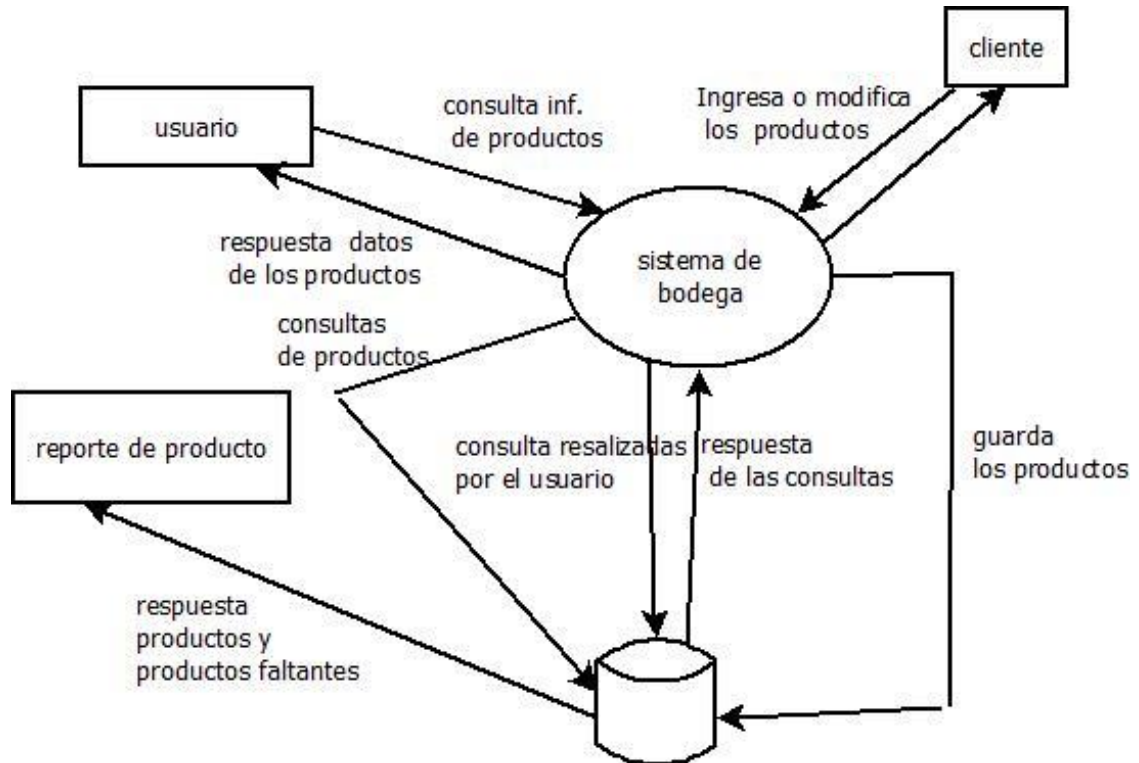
cliente

usuario

consulta inf. de productos

Ingresa o modifica los productos

respuesta datos de los productos

sistema de bodega

consultas de productos

reporte de producto

consulta resalizadas por el usuario

respuesta de las consultas

guarda los productos

respuesta productos y productos faltantes